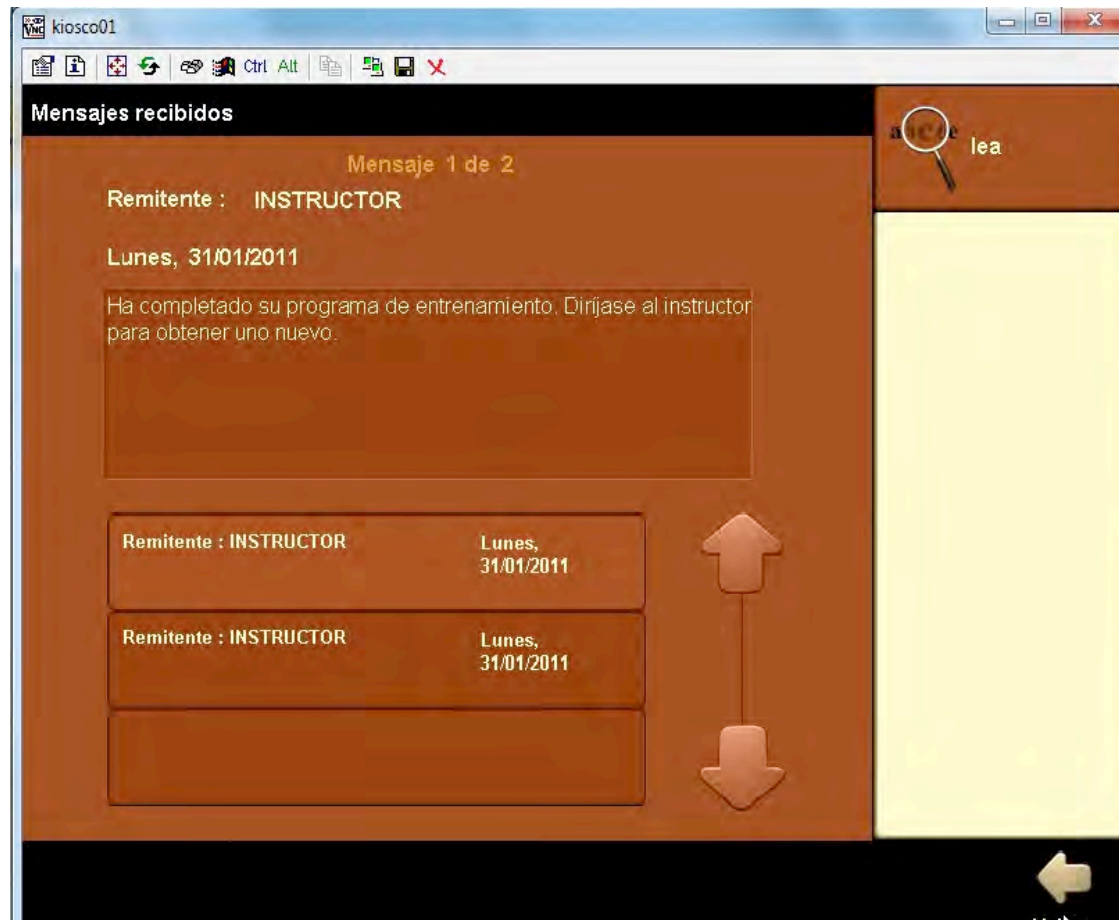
kiosco01

Ctrl Alt

Mensajes recibidos

lea

Mensaje 1 de 2

Remitente : INSTRUCTOR

Lunes, 31/01/2011

Ha completado su programa de entrenamiento. Diríjase al instructor para obtener uno nuevo.

Remitente : INSTRUCTOR Lunes, 31/01/2011

Remitente : INSTRUCTOR Lunes, 31/01/2011